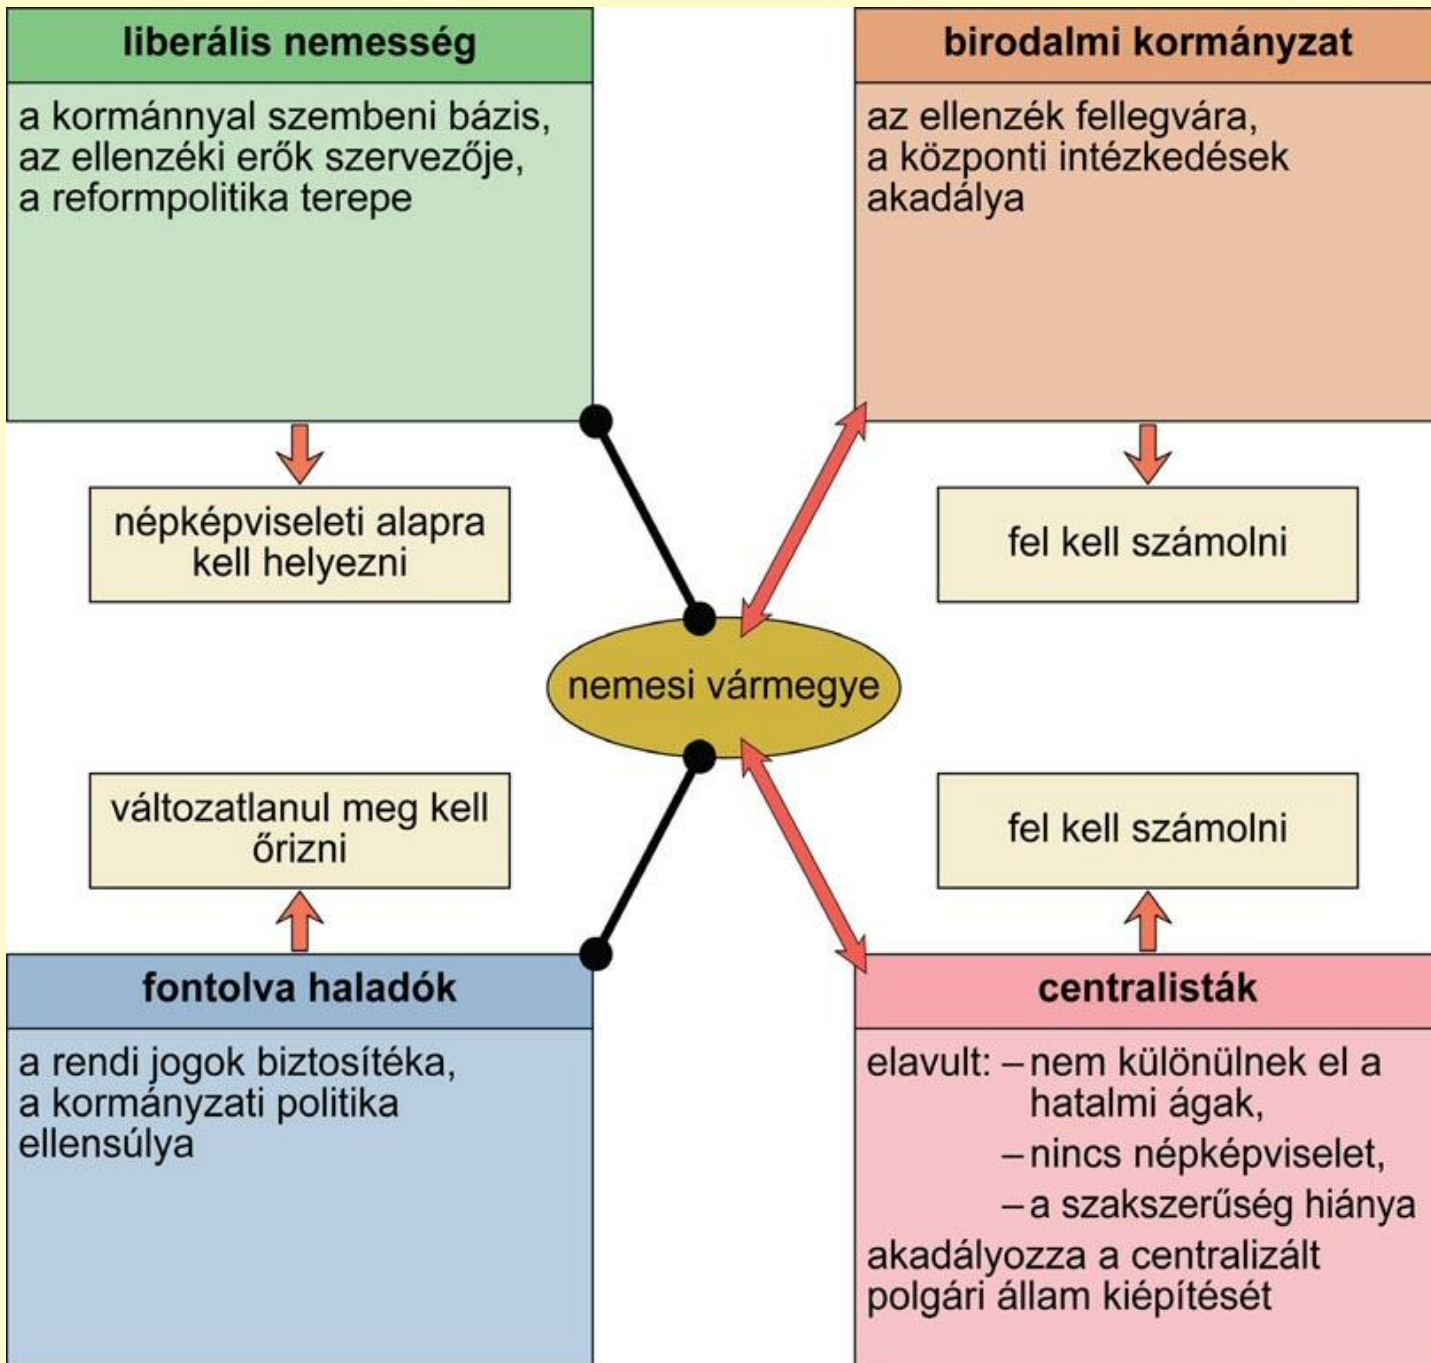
liberális nemesség

a kormánnyal szembeni bázis, az ellenzéki erők szervezője, a reformpolitika terepe

birodalmi kormányzat

az ellenzék fellegvára, a központi intézkedések akadálya

népképviseleti alapra kell helyezni

fel kell számolni

nemesi vármegye

változatlanul meg kell őrizni

fel kell számolni

fontolva haladók

a rendi jogok biztosítéka, a kormányzati politika ellensúlya

centralisták

elavult: – nem különülnek el a hatalmi ágak,
– nincs népképviselet,
– a szakszerűség hiánya

akadályozza a centralizált polgári állam kiépítését